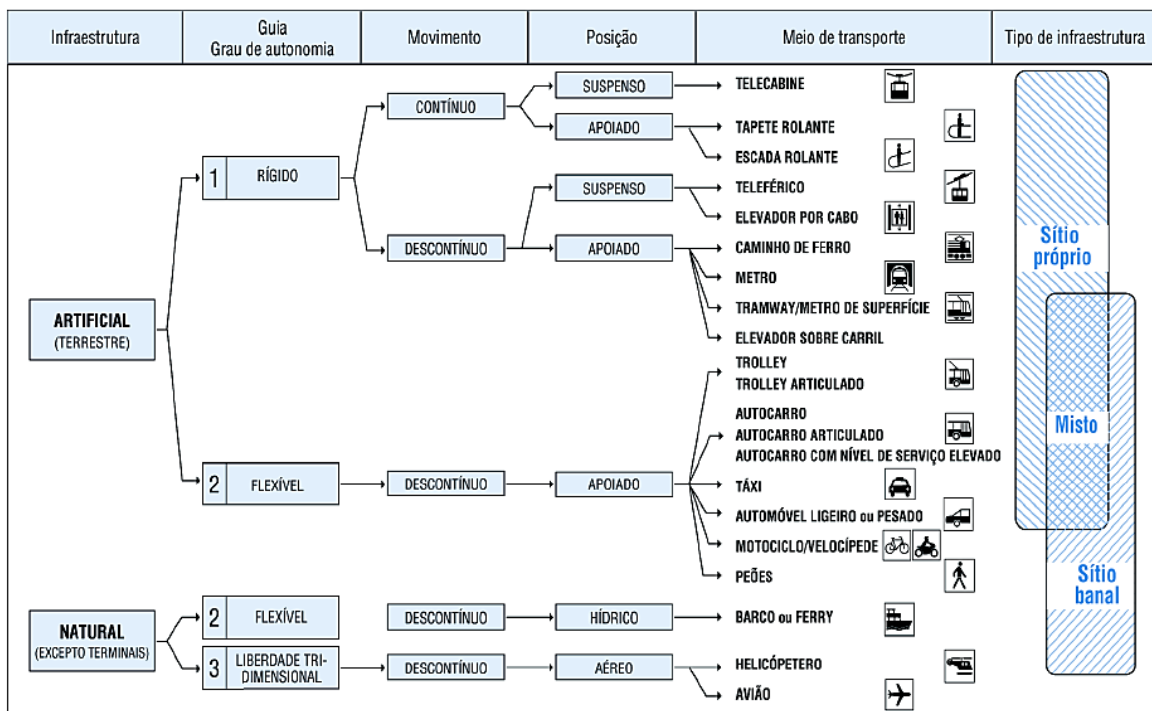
| Infraestrutura | Guia Grau de autonomia | Movimento | Posição | Meio de transporte | Tipo de infraestrutura |
|---|---|---|---|---|---|

ARTIFICIAL (TERRESTRE)

1 RÍGIDO

CONTÍNUO

SUSPENSO

TELECABINE

APOIADO

TAPETE ROLANTE

ESCADA ROLANTE

DESCONTÍNUO

SUSPENSO

TELEFÉRICO

ELEVADOR POR CABO

APOIADO

CAMINHO DE FERRO

METRO

TRAMWAY/METRO DE SUPERFÍCIE

ELEVADOR SOBRE CARRIL

2 FLEXÍVEL

DESCONTÍNUO

APOIADO

TROLLEY
TROLLEY ARTICULADO

AUTOCARRO
AUTOCARRO ARTICULADO
AUTOCARRO COM NÍVEL DE SERVIÇO ELEVADO

TÁXI

AUTOMÓVEL LIGEIRO ou PESADO

MOTOCICLO/VELOCÍPEDE

PEÕES

NATURAL (EXCEPTO TERMINAIS)

2 FLEXÍVEL

DESCONTÍNUO

HÍDRICO

BARCO ou FERRY

3 LIBERDADE TRI-DIMENSIONAL

DESCONTÍNUO

AÉREO

HELICÓPETERO

AVIÃO

Sítio próprio

Misto

Sítio banal